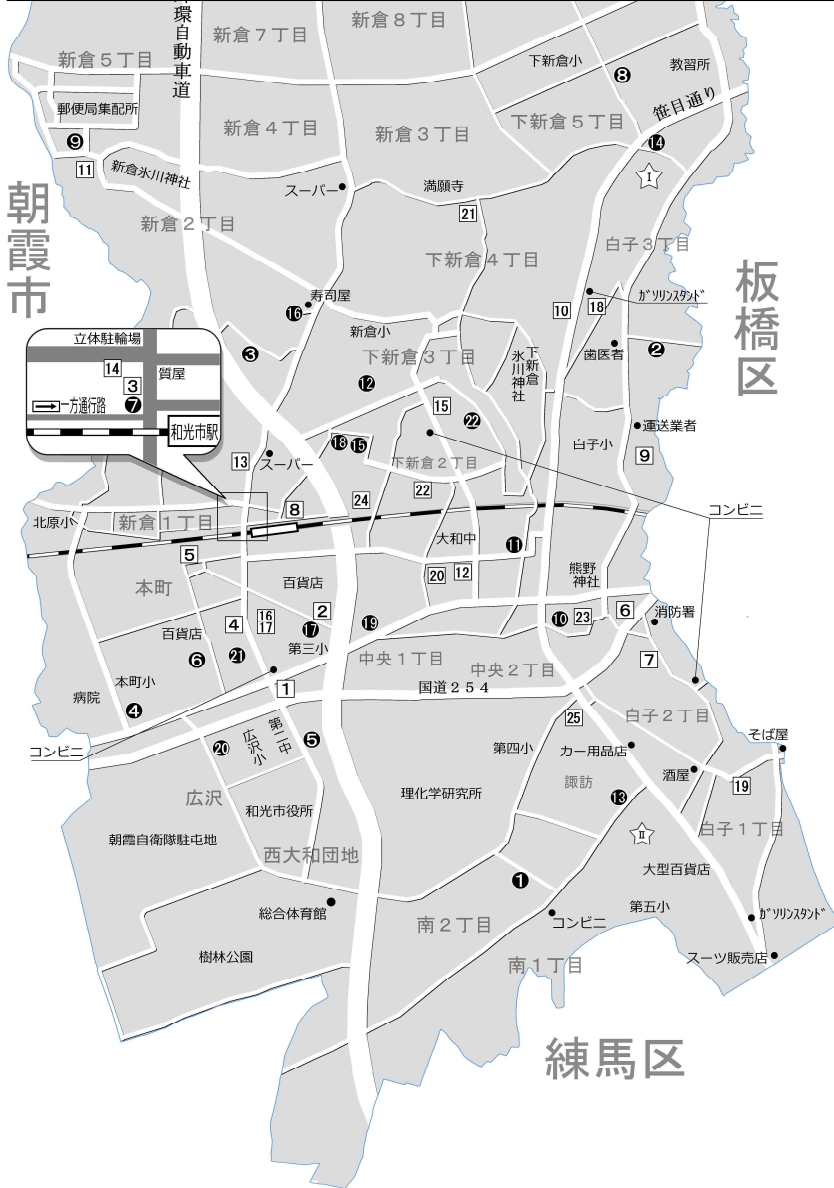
環自動車道

新倉８丁目
新倉７丁目
新倉５丁目
下新倉小
❽
教習所
郵便局集配所
笹目通り
新倉４丁目
新倉３丁目
下新倉５丁目
❾
⓮
11
新倉氷川神社
Ⅰ
朝霞市
スーパー
満願寺
新倉２丁目
21
白子３丁目
下新倉４丁目
板橋区
寿司屋
10
18
ｶﾞｿﾘﾝｽﾀﾝﾄﾞ
⓰
新倉小
立体駐輪場
❸
下新倉３丁目
下新倉氷川神社
❷
14
質屋
歯医者
3
⓬
❼
一方通行路
15
⓲
⓯
㉒
運送業者
和光市駅
白子小
13
スーパー
下新倉２丁目
9
24
22
8
コンビニ
北原小
新倉１丁目
大和中
⓫
熊野神社
5
本町
20
12
百貨店
6
2
消防署
16
17
⓾
23
百貨店
4
⓱
⓳
❻
㉑
第三小
中央１丁目
7
中央２丁目
本町小
1
国道２５４
病院
❹
第二中
25
白子２丁目
❺
広沢小
第四小
コンビニ
⓴
カー用品店
そば屋
諏訪
酒屋
広沢
19
理化学研究所
⓭
和光市役所
白子１丁目
朝霞自衛隊駐屯地
Ⅱ
西大和団地
大型百貨店
❶
総合体育館
第五小
ｶﾞｿﾘﾝｽﾀﾝﾄﾞ
コンビニ
南２丁目
樹林公園
南１丁目
スーツ販売店
練馬区